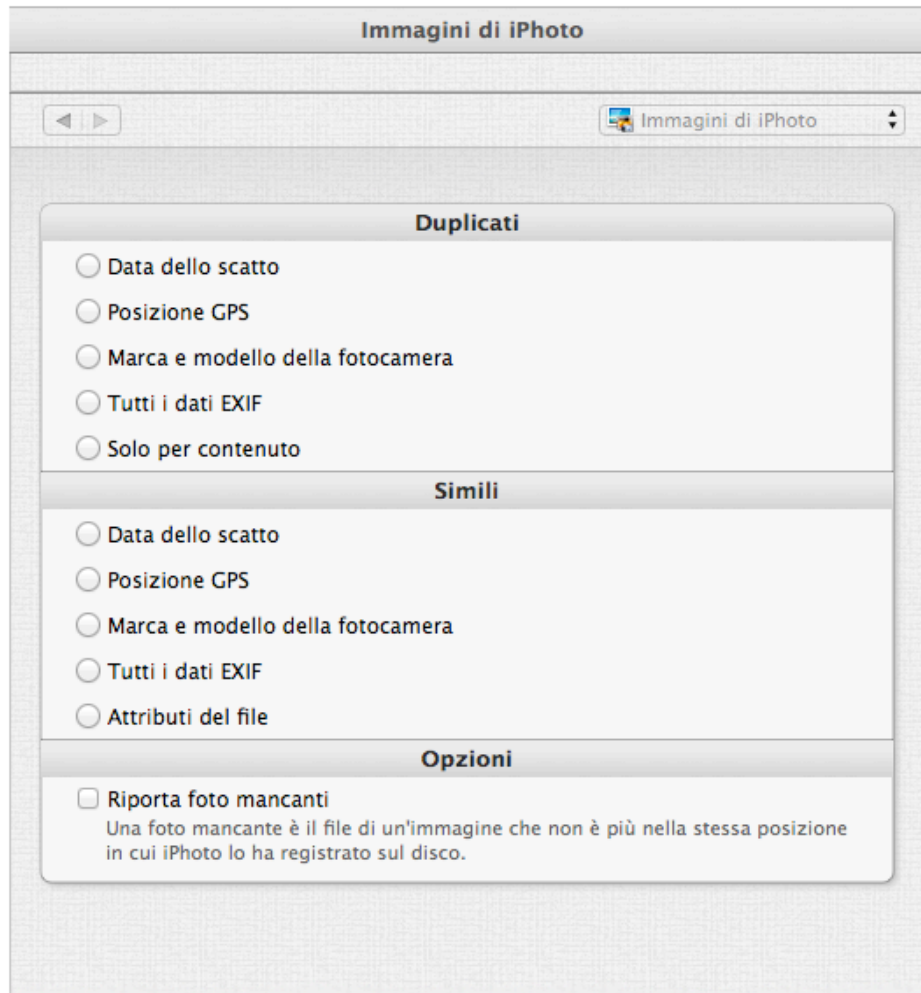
Immagini di iPhoto

Immagini di iPhoto

Duplicati

Data dello scatto

Posizione GPS

Marca e modello della fotocamera

Tutti i dati EXIF

Solo per contenuto

Simili

Data dello scatto

Posizione GPS

Marca e modello della fotocamera

Tutti i dati EXIF

Attributi del file

Opzioni

Riporta foto mancanti

Una foto mancante è il file di un'immagine che non è più nella stessa posizione in cui iPhoto lo ha registrato sul disco.